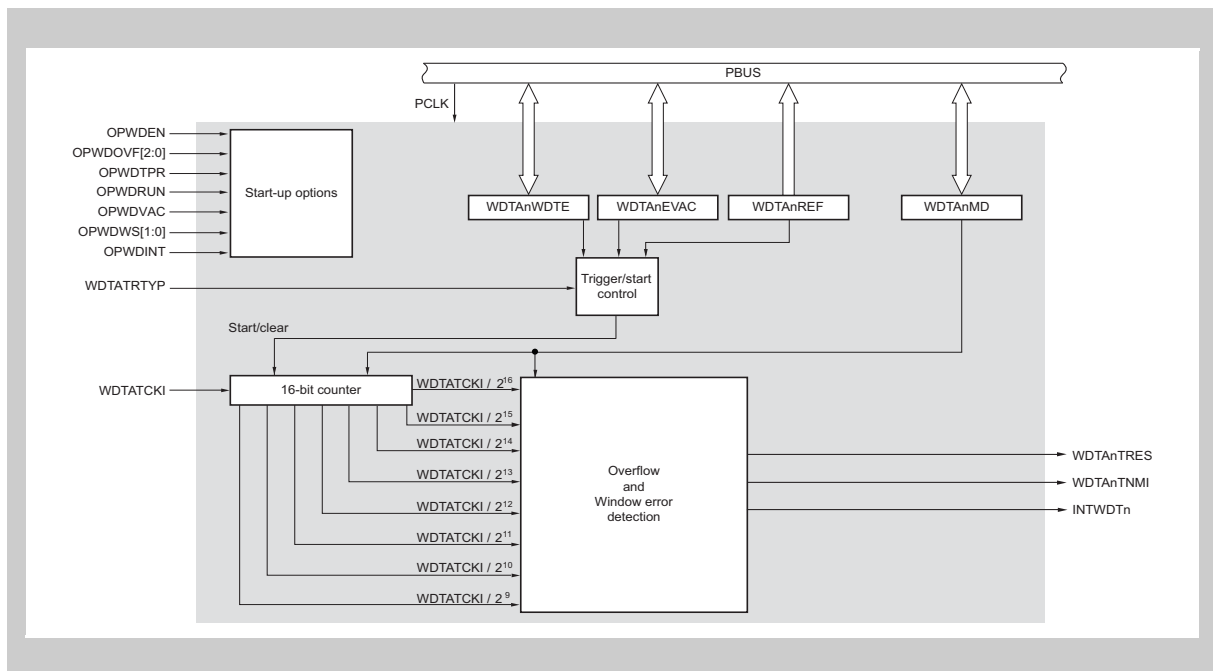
PBUS

PCLK

OPWDEN
OPWDOVF[2:0]
OPWDTPR
OPWDRUN
OPWDVAC
OPWDWS[1:0]
OPWDINT

Start-up options

WDTAnWDTE
WDTAnEVAC
WDTAnREF
WDTAnMD

WDTATRTYP

Trigger/start control

Start/clear

WDTATCKI

16-bit counter

WDTATCKI / $2^{16}$
WDTATCKI / $2^{15}$
WDTATCKI / $2^{14}$
WDTATCKI / $2^{13}$
WDTATCKI / $2^{12}$
WDTATCKI / $2^{11}$
WDTATCKI / $2^{10}$
WDTATCKI / $2^{9}$

Overflow and Window error detection

WDTAnTRES
WDTAnTNMI
INTWDTn